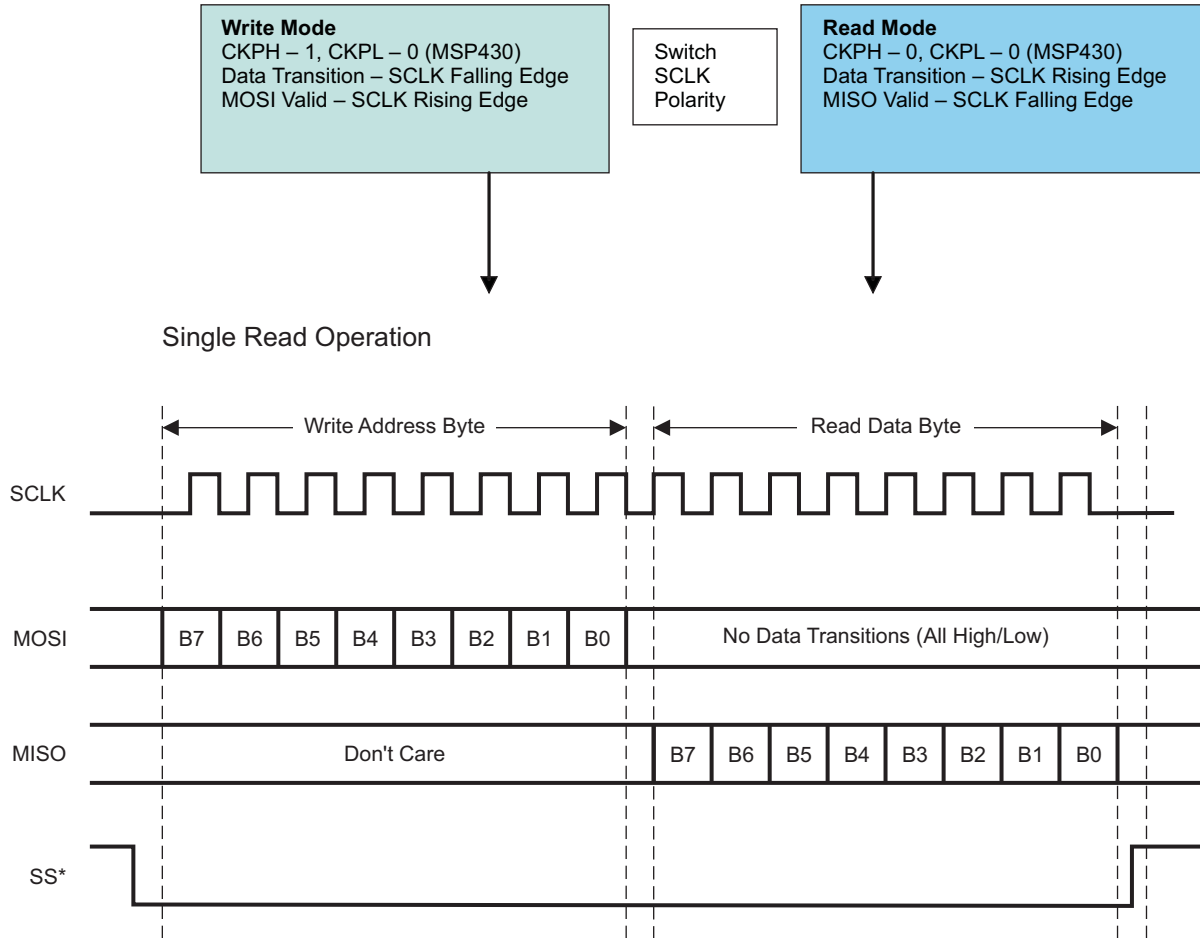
**Write Mode**
CKPH – 1, CKPL – 0 (MSP430)
Data Transition – SCLK Falling Edge
MOSI Valid – SCLK Rising Edge

Switch
SCLK
Polarity

**Read Mode**
CKPH – 0, CKPL – 0 (MSP430)
Data Transition – SCLK Rising Edge
MISO Valid – SCLK Falling Edge

Single Read Operation

Write Address Byte

Read Data Byte

SCLK

MOSI

B7 B6 B5 B4 B3 B2 B1 B0

No Data Transitions (All High/Low)

MISO

Don't Care

B7 B6 B5 B4 B3 B2 B1 B0

SS*